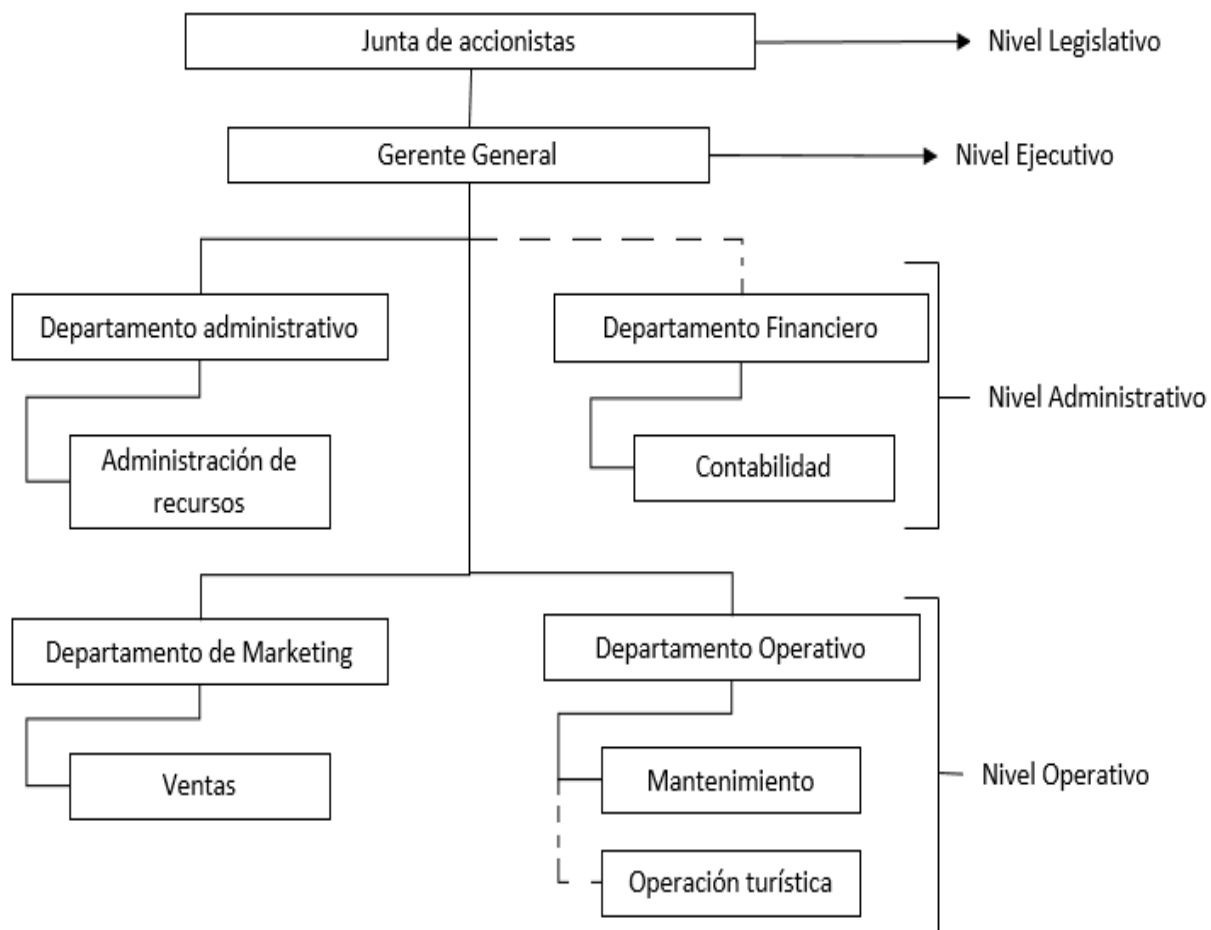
Junta de accionistas
Nivel Legislativo
Gerente General
Nivel Ejecutivo
Departamento administrativo
Departamento Financiero
Nivel Administrativo
Administración de recursos
Contabilidad
Departamento de Marketing
Departamento Operativo
Ventas
Mantenimiento
Nivel Operativo
Operación turística